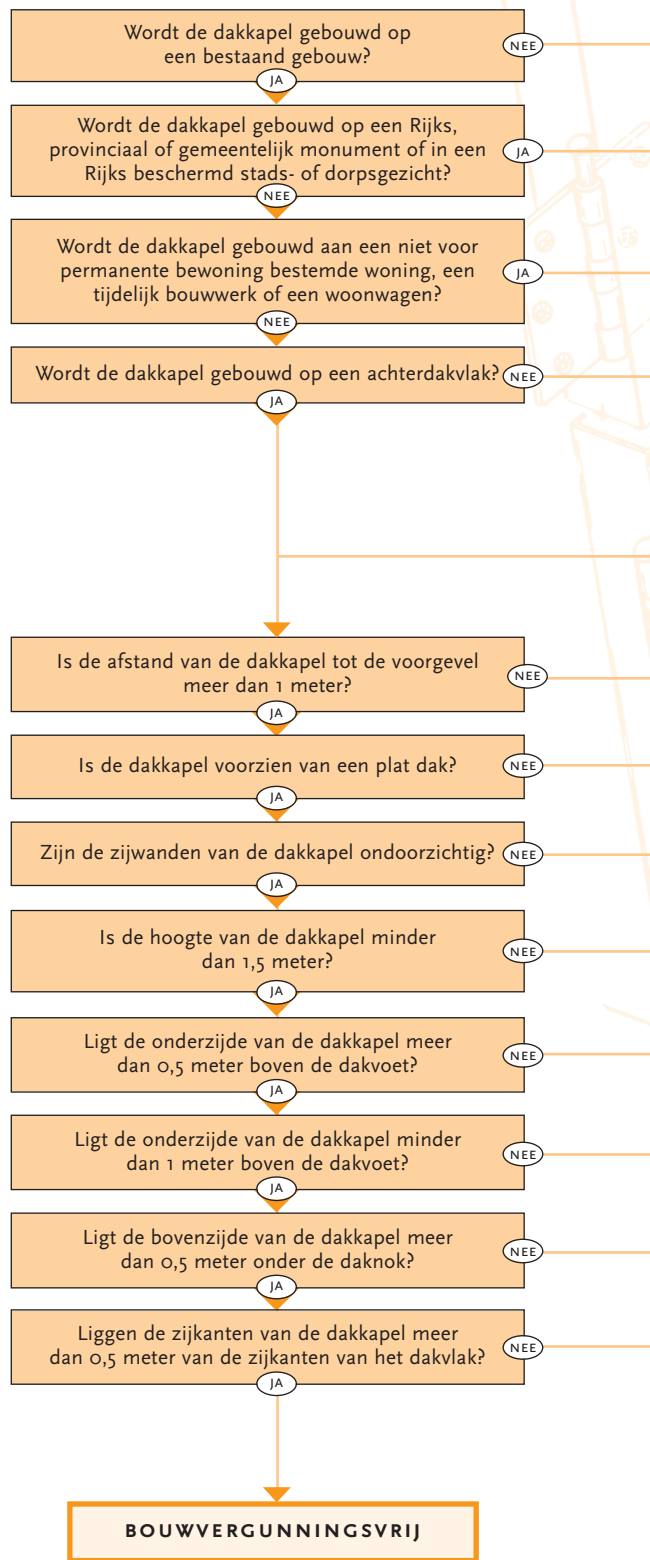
Wordt de dakkapel gebouwd op een bestaand gebouw?

NEE

JA

Wordt de dakkapel gebouwd op een Rijks, provinciaal of gemeentelijk monument of in een Rijks beschermd stads- of dorpsgezicht?

JA

NEE

Wordt de dakkapel gebouwd aan een niet voor permanente bewoning bestemde woning, een tijdelijk bouwwerk of een woonwagen?

JA

NEE

Wordt de dakkapel gebouwd op een achterdakvlak?

NEE

JA

Is de afstand van de dakkapel tot de voorgevel meer dan 1 meter?

NEE

JA

Is de dakkapel voorzien van een plat dak?

NEE

JA

Zijn de zijwanden van de dakkapel ondoorzichtig?

NEE

JA

Is de hoogte van de dakkapel minder dan 1,5 meter?

NEE

JA

Ligt de onderzijde van de dakkapel meer dan 0,5 meter boven de dakvoet?

NEE

JA

Ligt de onderzijde van de dakkapel minder dan 1 meter boven de dakvoet?

NEE

JA

Ligt de bovenzijde van de dakkapel meer dan 0,5 meter onder de daknok?

NEE

JA

Liggen de zijkanten van de dakkapel meer dan 0,5 meter van de zijkanten van het dakvlak?

NEE

JA

BOUWVERGUNNINGSVRIJ